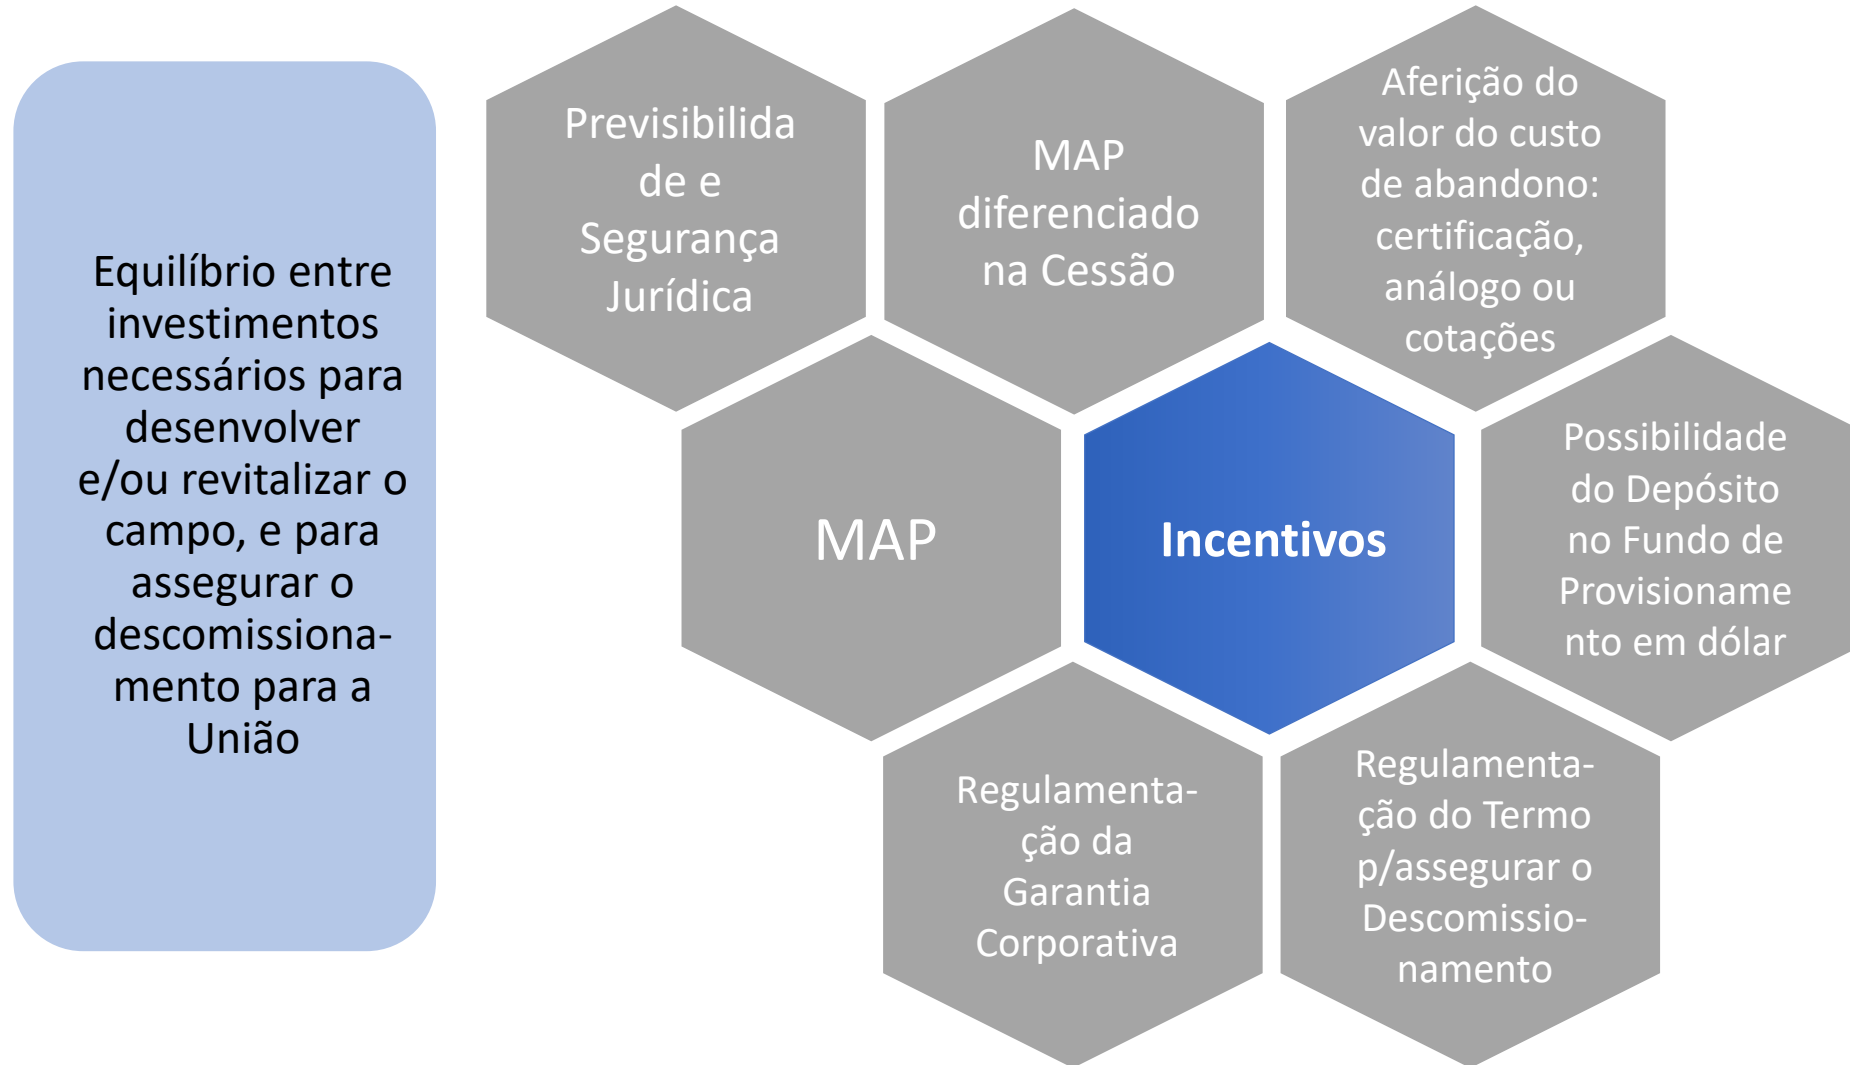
Equilíbrio entre investimentos necessários para desenvolver e/ou revitalizar o campo, e para assegurar o descomissiona-mento para a União

Previsibilidade e Segurança Jurídica

MAP diferenciado na Cessão

Aferição do valor do custo de abandono: certificação, análogo ou cotações

MAP

Incentivos

Possibilidade do Depósito no Fundo de Provisionamento em dólar

Regulamenta-ção da Garantia Corporativa

Regulamenta-ção do Termo p/assegurar o Descomissio-namento